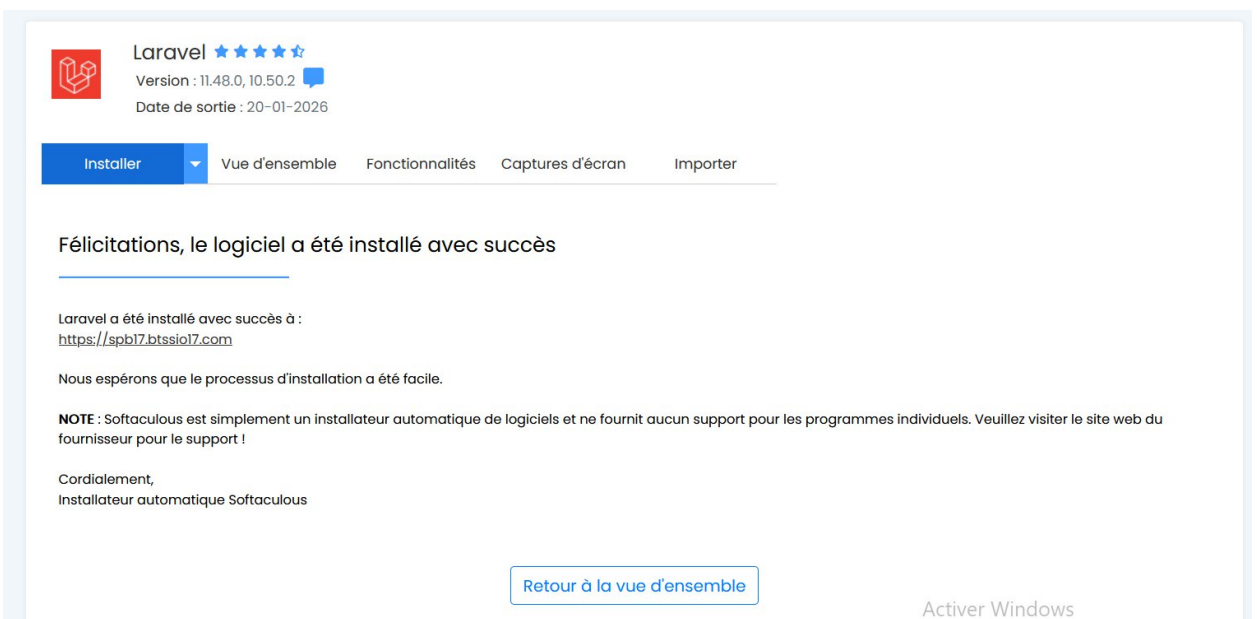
Laravel

Version : 11.48.0, 10.50.2

Date de sortie : 20-01-2026

Installer | Vue d'ensemble | Fonctionnalités | Captures d'écran | Importer

Félicitations, le logiciel a été installé avec succès

Laravel a été installé avec succès à :
https://spb17.btssio17.com

Nous espérons que le processus d'installation a été facile.

**NOTE** : Softaculous est simplement un installateur automatique de logiciels et ne fournit aucun support pour les programmes individuels. Veuillez visiter le site web du fournisseur pour le support !

Cordialement,
Installateur automatique Softaculous

Retour à la vue d'ensemble

Activer Windows